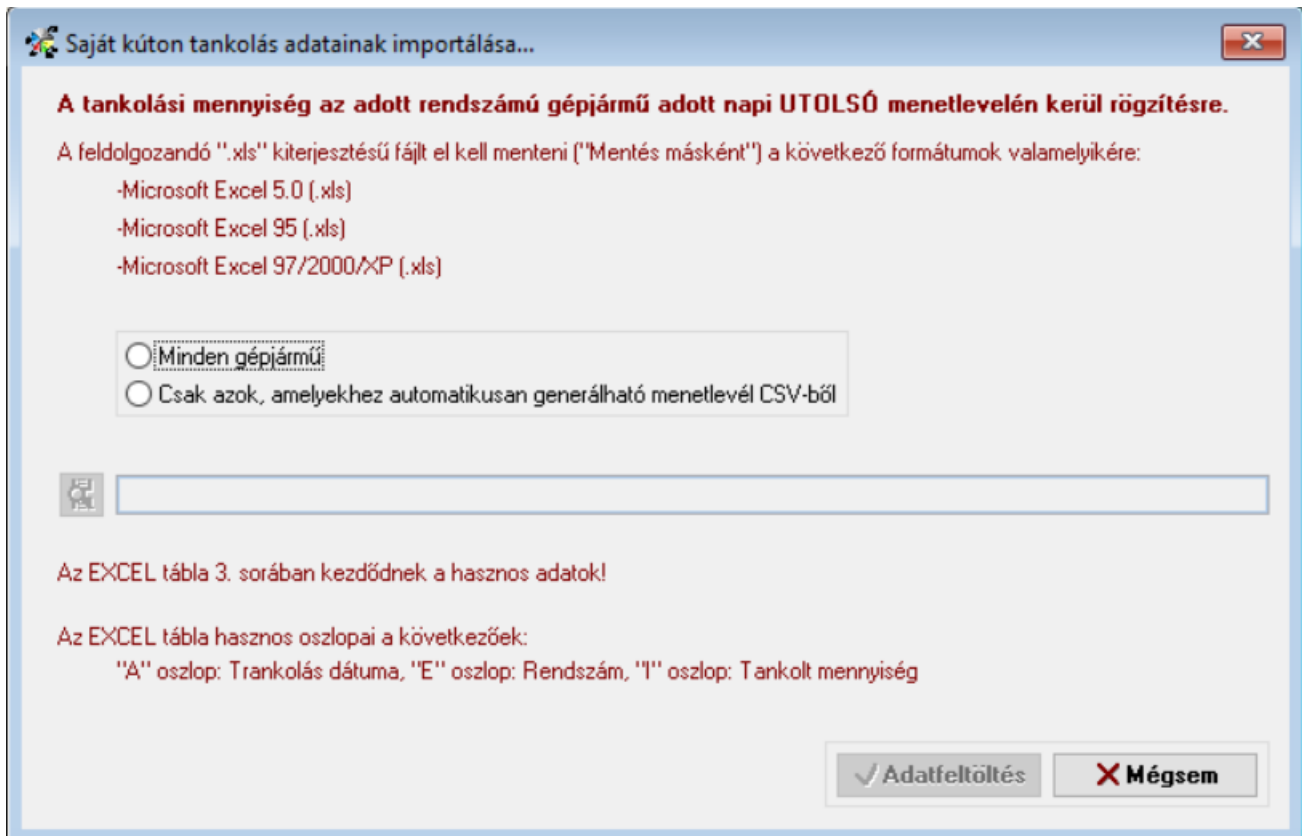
Saját kúton tankolás adatainak importálása...

A tankolási mennyiség az adott rendszámú gépjármű adott napi UTOLSÓ menetlevelén kerül rögzítésre.

A feldolgozandó ".xls" kiterjesztésű fájlt el kell menteni ("Mentés másként") a következő formátumok valamelyikére:
-Microsoft Excel 5.0 (.xls)
-Microsoft Excel 95 (.xls)
-Microsoft Excel 97/2000/XP (.xls)

Minden gépjármű
Csak azok, amelyekhez automatikusan generálható menetlevél CSV-ből

Az EXCEL tábla 3. sorában kezdődnek a hasznos adatok!

Az EXCEL tábla hasznos oszlopai a következőek:
"A" oszlop: Trankolás dátuma, "E" oszlop: Rendszám, "I" oszlop: Tankolt mennyiség

Adatfeltöltés
Mégsem